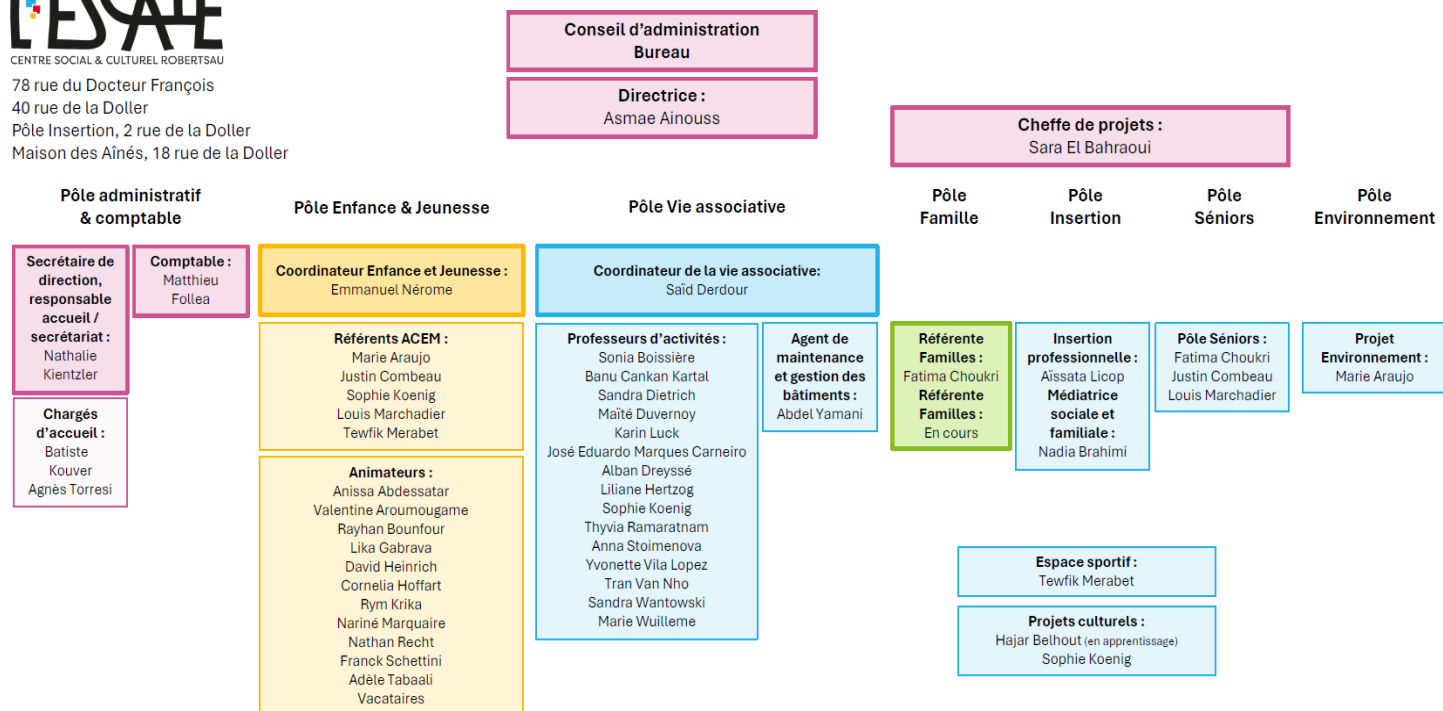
L'ESPACE
CENTRE SOCIAL & CULTUREL ROBERTSAU

78 rue du Docteur François
40 rue de la Doller
Pôle Insertion, 2 rue de la Doller
Maison des Aînés, 18 rue de la Doller

Conseil d'administration
Bureau

Directrice :
Asmae Ainouss

Cheffe de projets :
Sara El Bahraoui

Pôle administratif & comptable

Secrétaire de direction, responsable accueil / secrétariat :
Nathalie Kientzler

Comptable :
Matthieu Follea

Chargés d'accueil :
Batiste
Kouver
Agnès Torresi

Pôle Enfance & Jeunesse

Coordinateur Enfance et Jeunesse :
Emmanuel Nérome

Référents ACEM :
Marie Araujo
Justin Combeau
Sophie Koenig
Louis Marchadier
Tewfik Merabet

Animateurs :
Anissa Abdessatar
Valentine Aroumougame
Rayhan Bounfour
Lika Gabrava
David Heinrich
Cornelia Hoffart
Rym Krika
Nariné Marquaire
Nathan Recht
Franck Schettini
Adèle Tabaali
Vacataires

Pôle Vie associative

Coordinateur de la vie associative:
Saïd Derdour

Professeurs d'activités :
Sonia Boissière
Banu Cankan Kartal
Sandra Dietrich
Maïté Duvernoy
Karin Luck
José Eduardo Marques Carneiro
Alban Dreyssé
Liliane Hertzog
Sophie Koenig
Thyvia Ramaratnam
Anna Stoimenova
Yvonette Vila Lopez
Tran Van Nho
Sandra Wantowski
Marie Wuilleme

Agent de maintenance et gestion des bâtiments :
Abdel Yamani

Pôle Famille

Référente Familles :
Fatima Choukri
Référente Familles :
En cours

Pôle Insertion

Insertion professionnelle :
Aïssata Licop
Médiatrice sociale et familiale :
Nadia Brahimi

Pôle Séniors

Pôle Séniors :
Fatima Choukri
Justin Combeau
Louis Marchadier

Pôle Environnement

Projet Environnement :
Marie Araujo

Espace sportif :
Tewfik Merabet

Projets culturels :
Hajar Belhout (en apprentissage)
Sophie Koenig